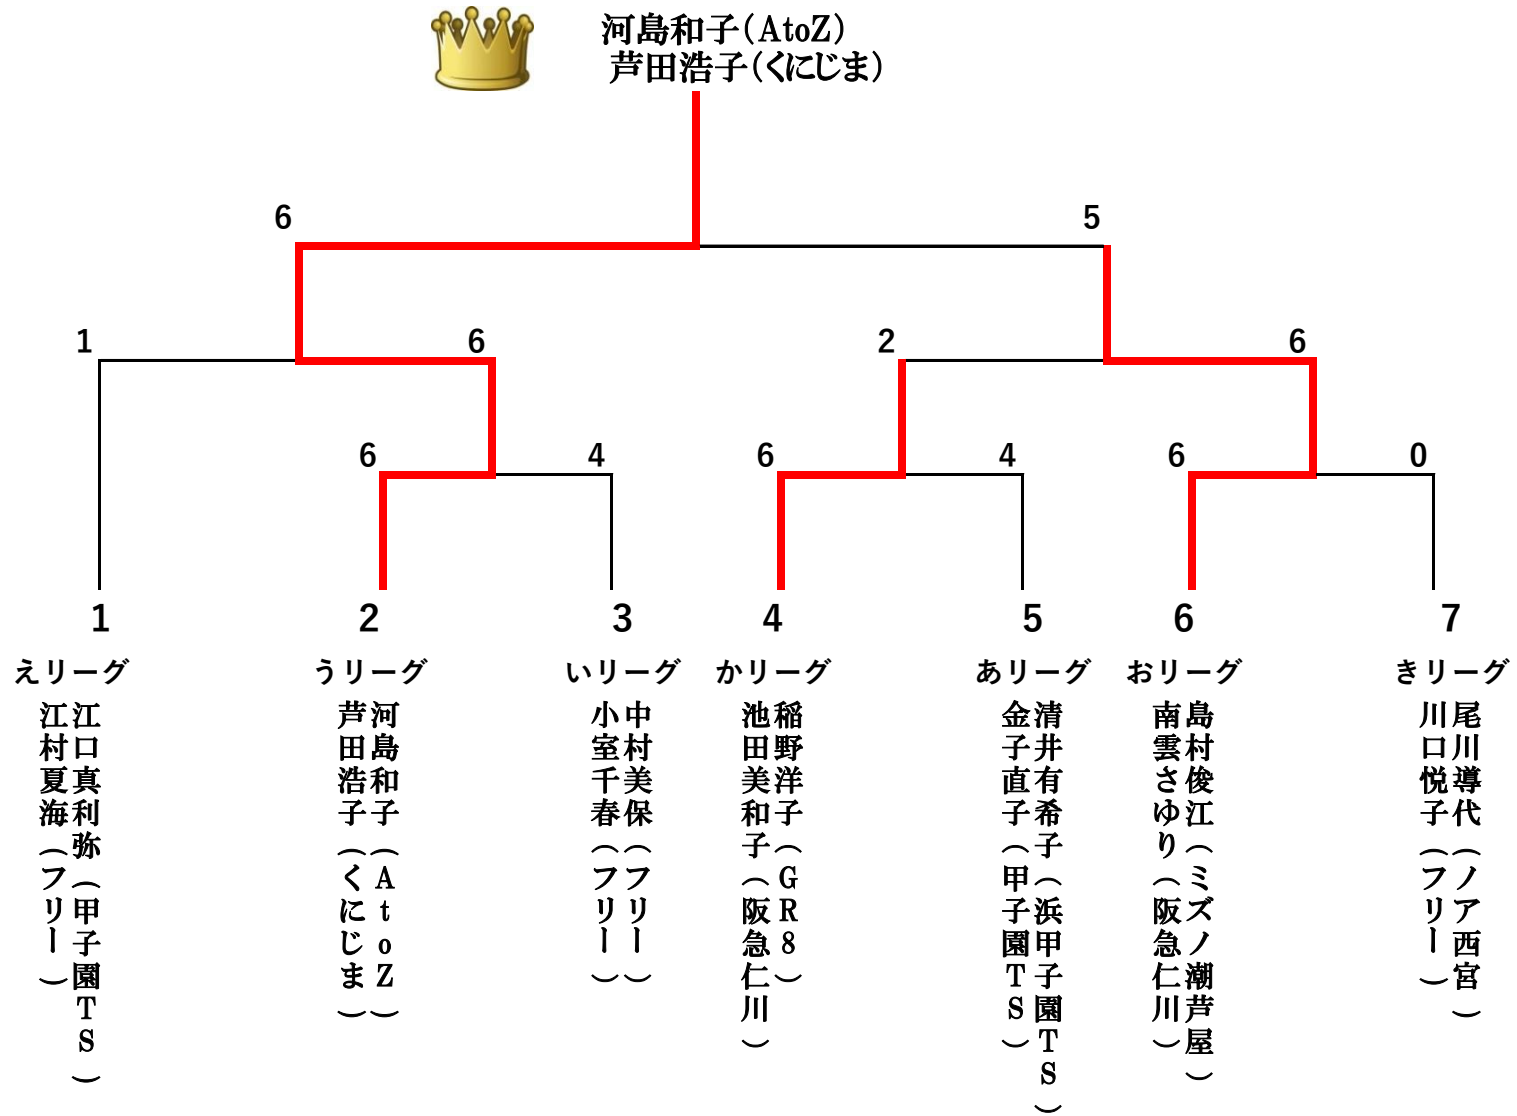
河島和子（AtoZ）
芦田浩子（くにじま）

6
5

1
6
2
6

6
4
6
4
6
0

1
えリーグ
江口真利弥（甲子園ＴＳ）
江村夏海（フリー）

2
うリーグ
河島和子（AtoZ）
芦田浩子（くにじま）

3
いリーグ
中村美保（フリー）
小室千春（フリー）

4
かリーグ
稲野洋子（GR8）
池田美和子（阪急仁川）

5
あリーグ
清井有希子（浜甲子園ＴＳ）
金子直子（甲子園ＴＳ）

6
おリーグ
島村俊江（ミズノ潮芦屋）
南雲さゆり（阪急仁川）

7
きリーグ
尾川導代（ノア西宮）
川口悦子（フリー）